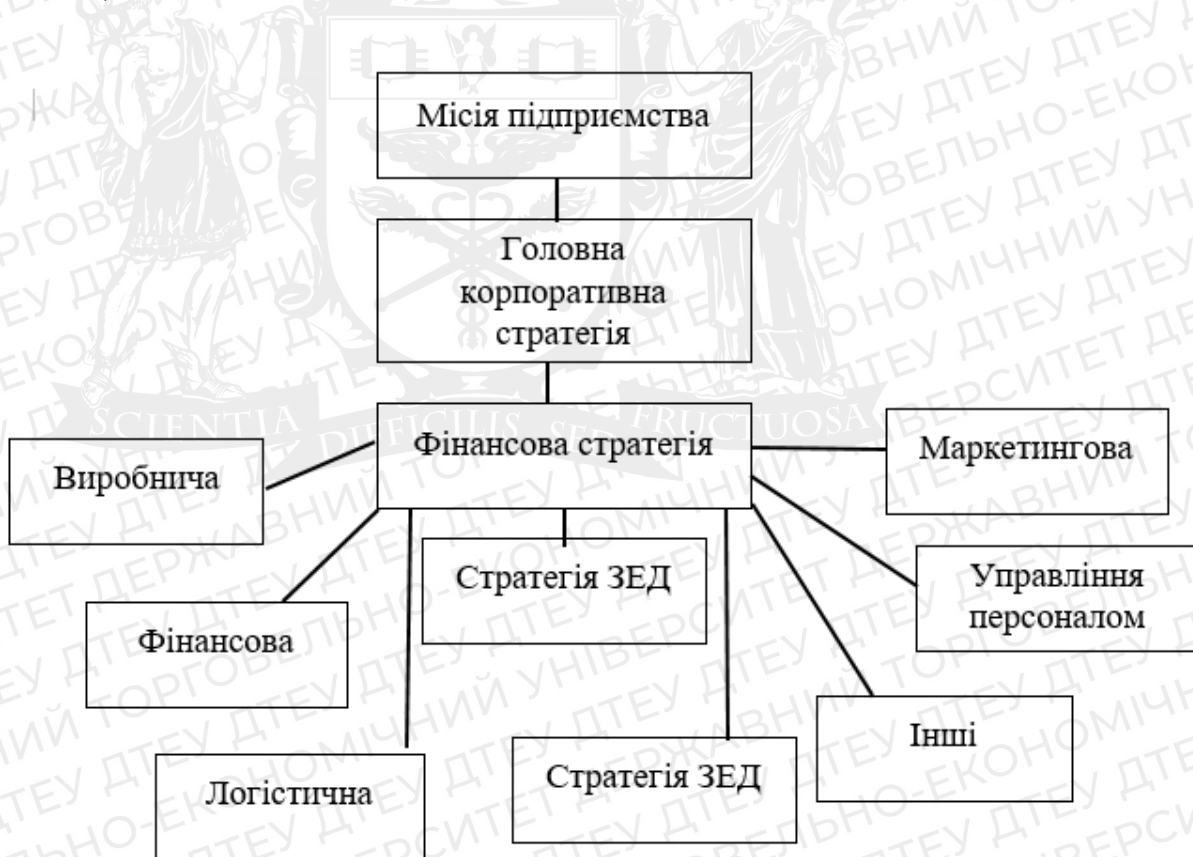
Місія підприємства

Головна корпоративна стратегія

Фінансова стратегія

Виробнича

Маркетингова

Стратегія ЗЕД

Управління персоналом

Фінансова

Інші

Логістична

Стратегія ЗЕД

SCIENTIA DIFFICILIS SED FRUCTUOSA

ДТЕУ ДЕРЖАВНИЙ ТОРГОВЕЛЬНО-ЕКОНОМІЧНИЙ УНІВЕРСИТЕТ